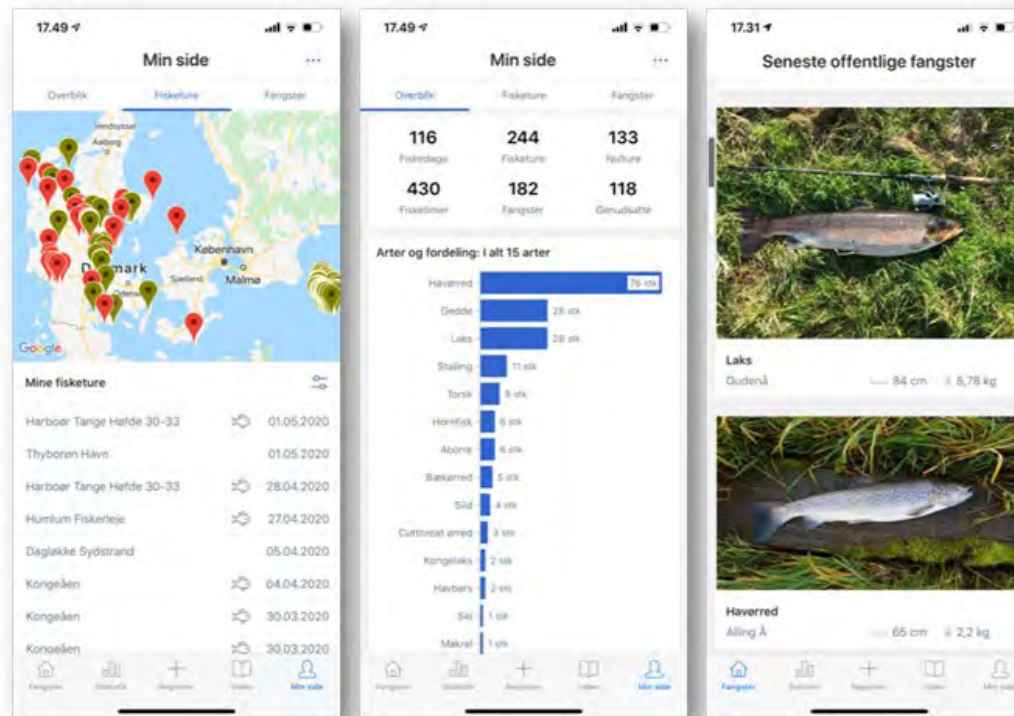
17.49

Min side

Overblik | Fisketure | Fangster

Vendsyssel
Aalborg
Danmark
København
Sjælland
Malmø
Odense
Google

Mine fisketure

Harboør Tange Høfde 30-33 01.05.2020
Thyborøn Havn 01.05.2020
Harboør Tange Høfde 30-33 28.04.2020
Humlum Fiskerleje 27.04.2020
Dagløkke Sydstrand 05.04.2020
Kongeåen 04.04.2020
Kongeåen 30.03.2020
Kongeåen 30.03.2020

Fangster | Statistik | Registrer | Viden | Min side

17.49

Min side

Overblik | Fisketure | Fangster

116 Fiskedage
244 Fisketure
133 Nulture
430 Fisketimer
182 Fangster
118 Genudsatte

Arter og fordeling: I alt 15 arter

Havørred 76 stk
Gedde 28 stk
Laks 28 stk
Stalling 11 stk
Torsk 8 stk
Hornfisk 6 stk
Aborre 6 stk
Bækørred 5 stk
Sild 4 stk
Cutthroat ørred 3 stk
Kongelaks 2 stk
Havbars 2 stk
Sej 1 stk
Makrel 1 stk

Fangster | Statistik | Registrer | Viden | Min side

17.31

Seneste offentlige fangster

Laks
Gudenå 84 cm 5,78 kg

Havørred
Alling Å 65 cm 2,2 kg

Fangster | Statistik | Registrer | Viden | Min side